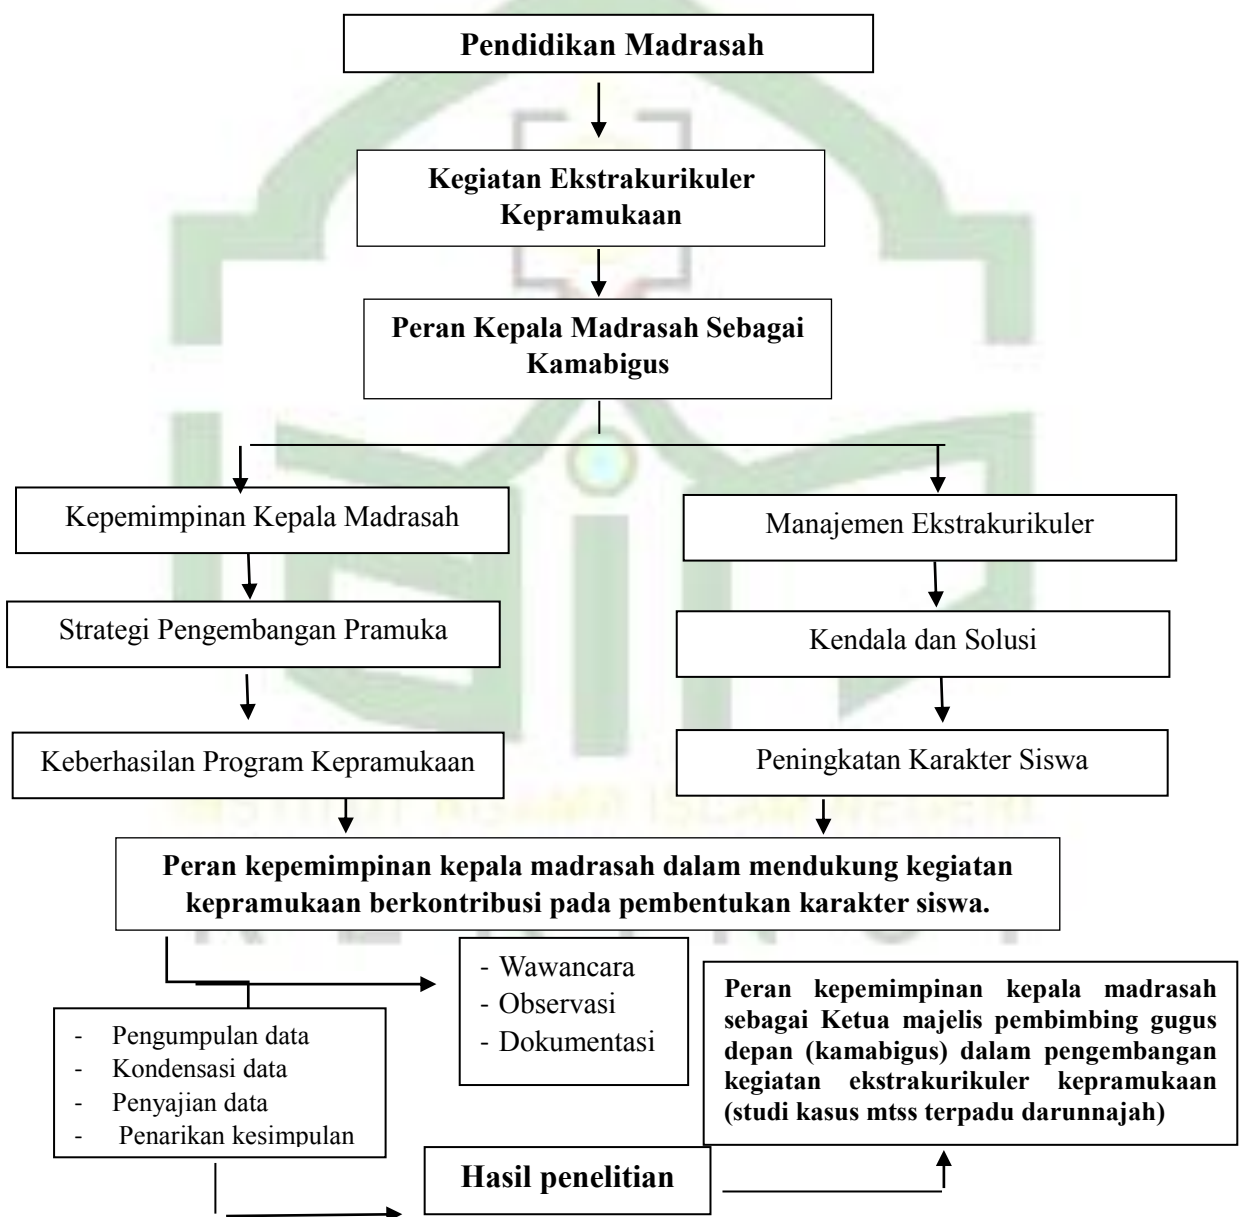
Pendidikan Madrasah

Kegiatan Ekstrakurikuler Kepramukaan

Peran Kepala Madrasah Sebagai Kamabigus

Kepemimpinan Kepala Madrasah

Strategi Pengembangan Pramuka

Keberhasilan Program Kepramukaan

Manajemen Ekstrakurikuler

Kendala dan Solusi

Peningkatan Karakter Siswa

Peran kepemimpinan kepala madrasah dalam mendukung kegiatan kepramukaan berkontribusi pada pembentukan karakter siswa.

- Wawancara
- Observasi
- Dokumentasi

- Pengumpulan data
- Kondensasi data
- Penyajian data
- Penarikan kesimpulan

Peran kepemimpinan kepala madrasah sebagai Ketua majelis pembimbing gugus depan (kamabigus) dalam pengembangan kegiatan ekstrakurikuler kepramukaan (studi kasus mtss terpadu darunnajah)

Hasil penelitian